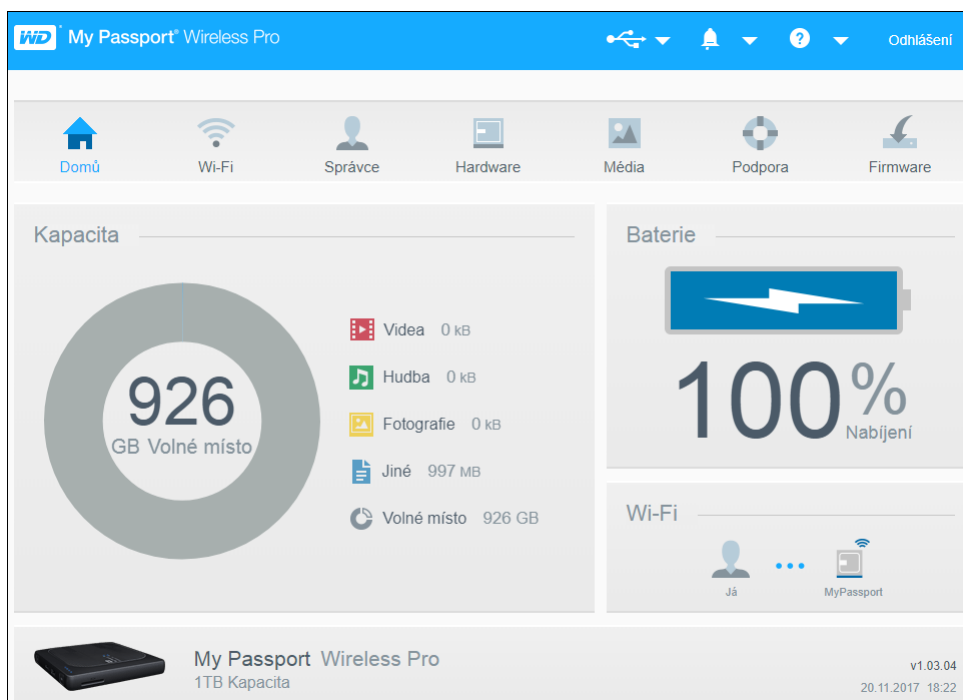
WD My Passport® Wireless Pro

Odhlášení

Domů
Wi-Fi
Správce
Hardware
Média
Podpora
Firmware

Kapacita

926
GB Volné místo

Videa 0 KB
Hudba 0 KB
Fotografie 0 KB
Jiné 997 MB
Volné místo 926 GB

Baterie

100%
Nabíjení

Wi-Fi

Já
MyPassport

My Passport Wireless Pro
1TB Kapacita

v1.03.04
20.11.2017 18:22